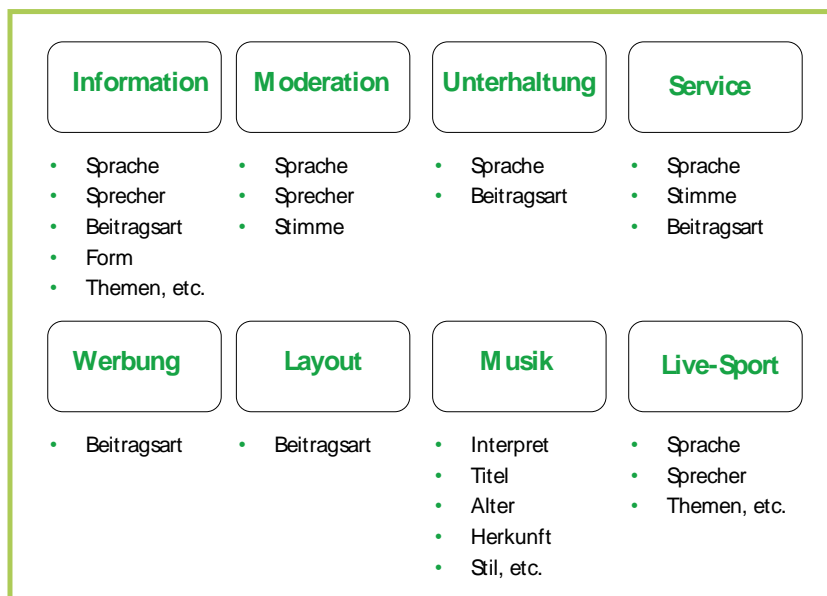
Information

- Sprache
- Sprecher
- Beitragsart
- Form
- Themen, etc.

Moderation

- Sprache
- Sprecher
- Stimme

Unterhaltung

- Sprache
- Beitragsart

Service

- Sprache
- Stimme
- Beitragsart

Werbung

- Beitragsart

Layout

- Beitragsart

Musik

- Interpret
- Titel
- Alter
- Herkunft
- Stil, etc.

Live-Sport

- Sprache
- Sprecher
- Themen, etc.